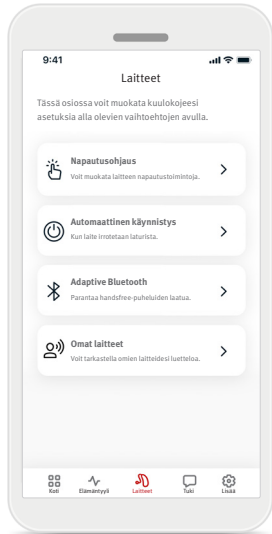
9:41

Laitteet

Tässä osiossa voit muokata kuulokojeesi asetuksia alla olevien vaihtoehtojen avulla.

Napautusohjaus
Voit muokata laitteen napautustoimintoja.

Automaattinen käynnistys
Kun laite irrotetaan laturista.

Adaptive Bluetooth
Parantaa handsfree-puheluiden laatua.

Omat laitteet
Voit tarkastella omien laitteidesi luetteloa.

Koti
Elämäntyyli
Laitteet
Tuki
Lisää